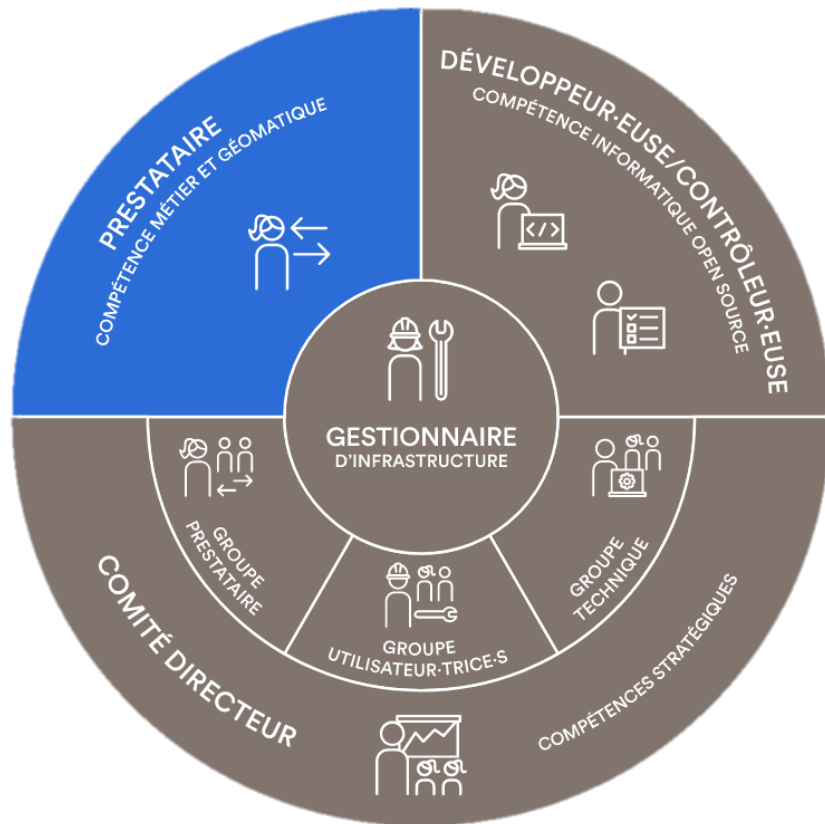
PRESTATAIRE
COMPÉTENCE MÉTIER ET GÉOMATIQUE

DÉVELOPPEUR·EUSE/CONTRÔLEUR·EUSE
COMPÉTENCE INFORMATIQUE OPEN SOURCE

GESTIONNAIRE
D'INFRASTRUCTURE

GROUPE PRESTATAIRE

GROUPE UTILISATEUR·TRICE·S

GROUPE TECHNIQUE

COMITÉ DIRECTEUR

COMPÉTENCES STRATÉGIQUES